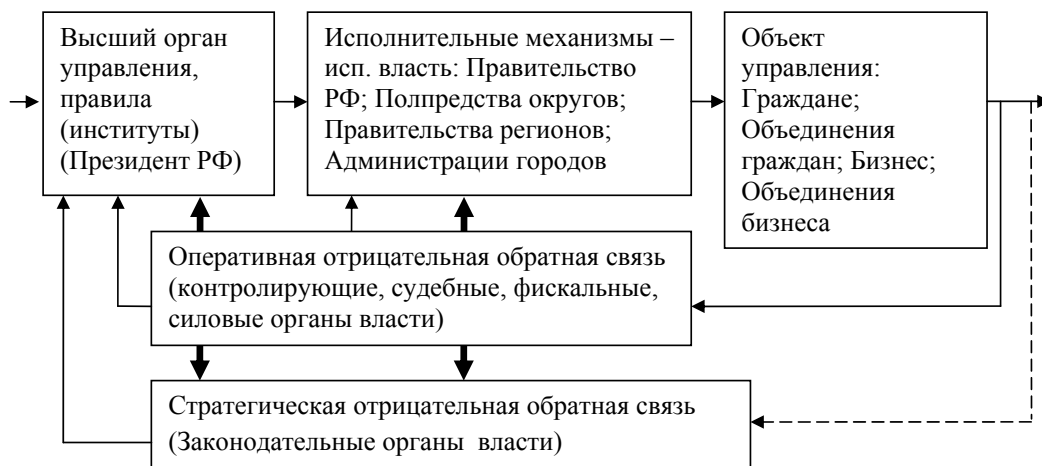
Высший орган управления, правила (институты) (Президент РФ)

Исполнительные механизмы – исп. власть: Правительство РФ; Полпредства округов; Правительства регионов; Администрации городов

Объект управления: Граждане; Объединения граждан; Бизнес; Объединения бизнеса

Оперативная отрицательная обратная связь (контролирующие, судебные, фискальные, силовые органы власти)

Стратегическая отрицательная обратная связь (Законодательные органы власти)